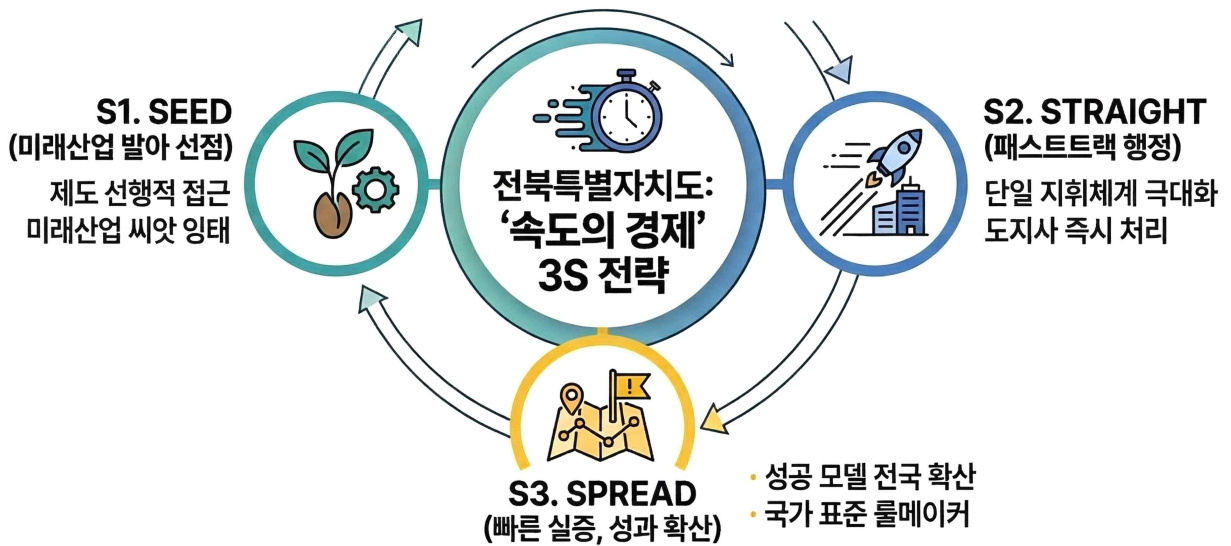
S1. SEED
(미래산업 발아 선점)
제도 선행적 접근
미래산업 씨앗 잉태

전북특별자치도:
'속도의 경제'
3S 전략

S2. STRAIGHT
(패스트트랙 행정)
단일 지휘체계 극대화
도지사 즉시 처리

S3. SPREAD
(빠른 실증, 성과 확산)

· 성공 모델 전국 확산
· 국가 표준 룰메이커